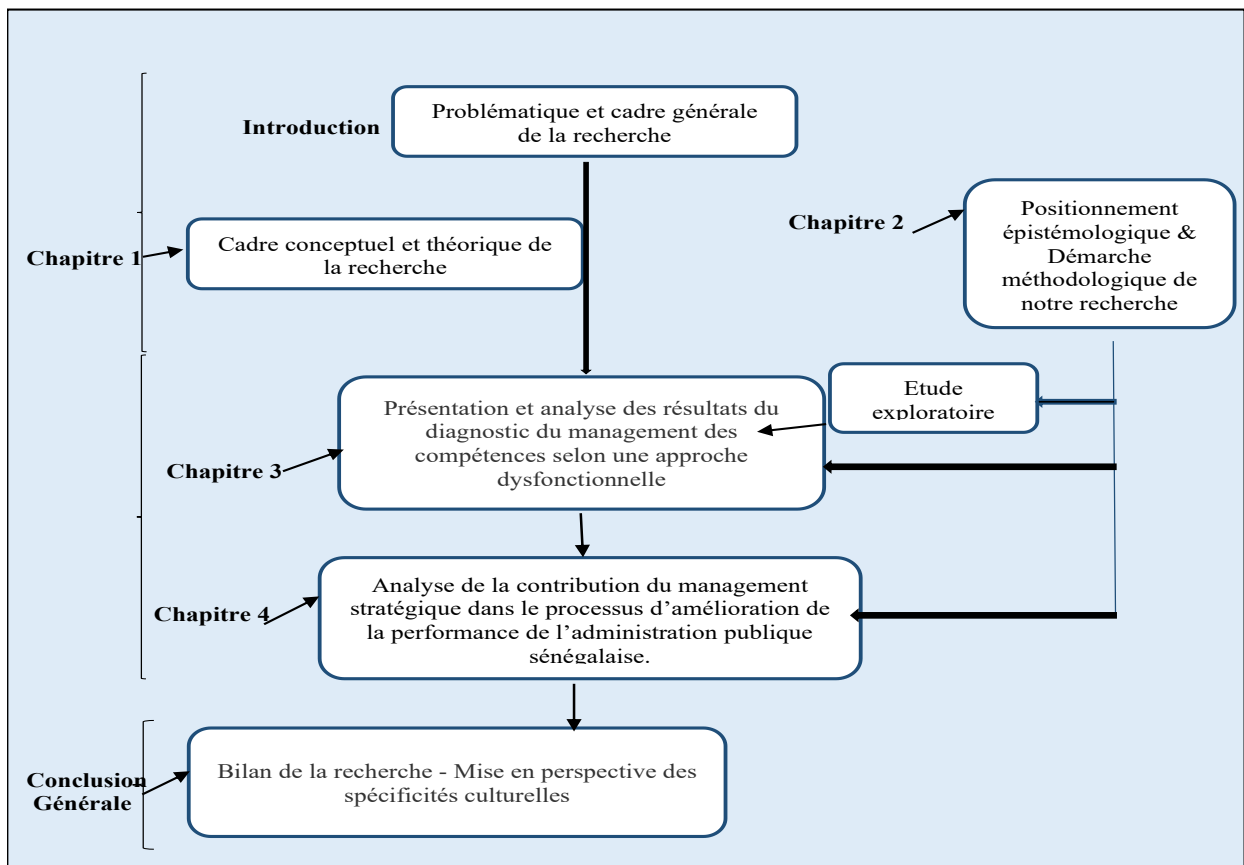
Introduction

Problématique et cadre générale de la recherche

Chapitre 1

Cadre conceptuel et théorique de la recherche

Chapitre 2

Positionnement épistémologique & Démarche méthodologique de notre recherche

Etude exploratoire

Chapitre 3

Présentation et analyse des résultats du diagnostic du management des compétences selon une approche dysfonctionnelle

Chapitre 4

Analyse de la contribution du management stratégique dans le processus d'amélioration de la performance de l'administration publique sénégalaise.

Conclusion Générale

Bilan de la recherche - Mise en perspective des spécificités culturelles